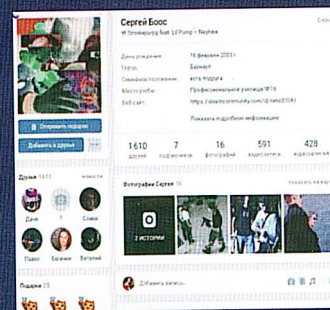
Сергей Боос

Ill Smokepurpp feat. Lil Pump – Nayhee

День рождения: 19 февраля 2003 г.

Город: Барнаул

Семейное положение: есть подруга

Место работы: Профессиональное училище № 18

Веб-сайт: https://steamcommunity.com/id/neo0108/

Показать подробную информацию

Отправить подарок

Добавить в друзья

Друзья 1423

Даня

Слава

Павел

Евгения

Виталий

Подарки 25

1610 друзья

7 подписчика

16 фотографии

591 видеозаписи

428 аудиозаписи

Фотографии Сергея 16

2 ИСТОРИИ

Добавить запись...